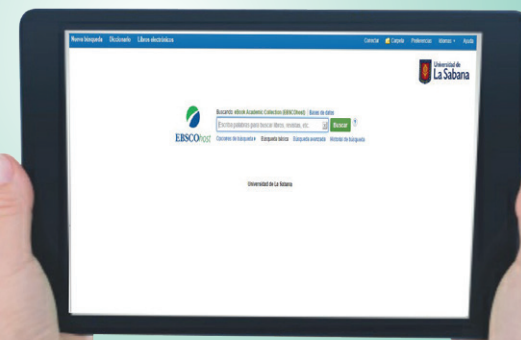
Nueva búsqueda Diccionario Libros electrónicos

Conectar Carpeta Preferencias Idiomas Ayuda

Universidad de La Sabana

EBSCOhost

Buscando: eBook Academic Collection (EBSCOhost) | Elegir bases de datos

Escriba palabras para buscar libros, revistas, etc.

Buscar

?

Opciones de búsqueda ▸ Búsqueda básica Búsqueda avanzada Historial de búsqueda

Universidad de La Sabana